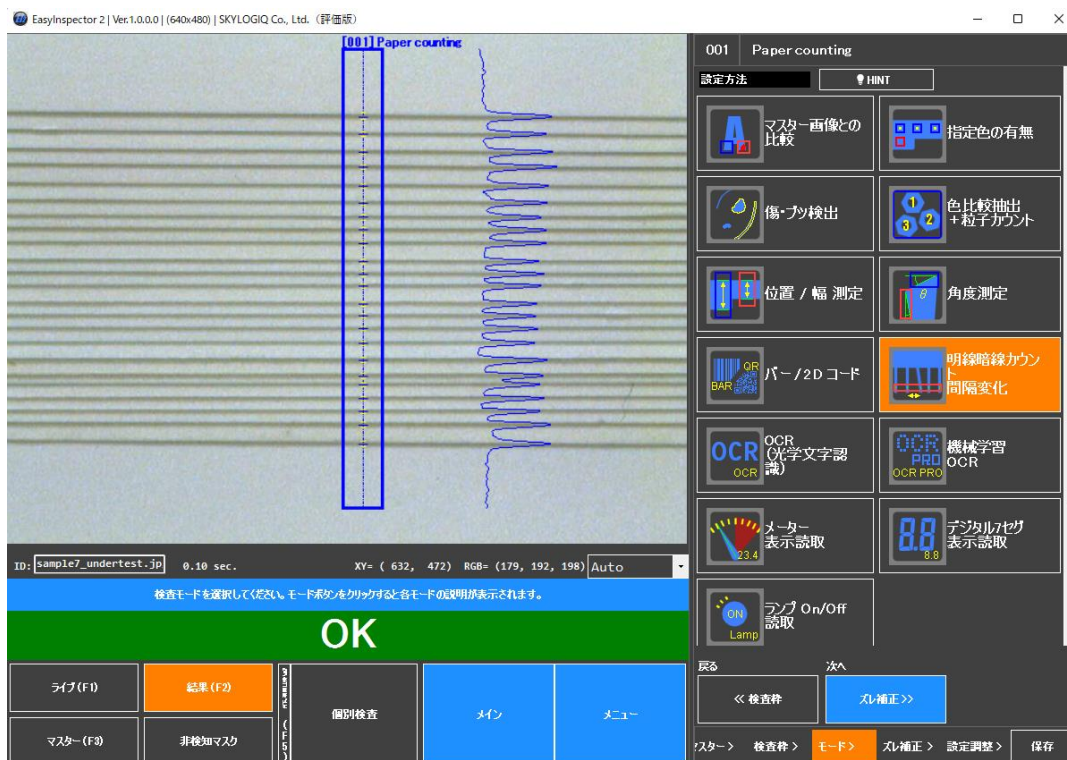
EasyInspector 2 | Ver.1.0.0.0 | (640x480) | SKYLOGIQ Co., Ltd.（評価版）

[001] Paper counting

001 Paper counting

設定方法

HINT

マスター画像との比較

指定色の有無

傷・ブツ検出

色比較抽出＋粒子カウント

位置 / 幅 測定

角度測定

BAR QR バー / 2D コード

明線暗線カウント 間隔変化

OCR OCR (光学文字認識)

OCR PRO OCR PRO 機械学習 OCR

23.4 メーター表示読取

8.8 8.8 デジタル7セグ表示読取

ON Lamp ランプ On/Off 読取

ID: sample7_undertest.jp 0.10 sec. XY= ( 632, 472) RGB= (179, 192, 198) Auto

検査モードを選択してください。モードボタンをクリックすると各モードの説明が表示されます。

OK

ライブ (F1)

結果 (F2)

マスター (F3)

非検知マスク

個別検査

メイン

メニュー

戻る

次へ

≪ 検査枠

ズレ補正 >>

マスター >

検査枠 >

モード >

ズレ補正 >

設定調整 >

保存